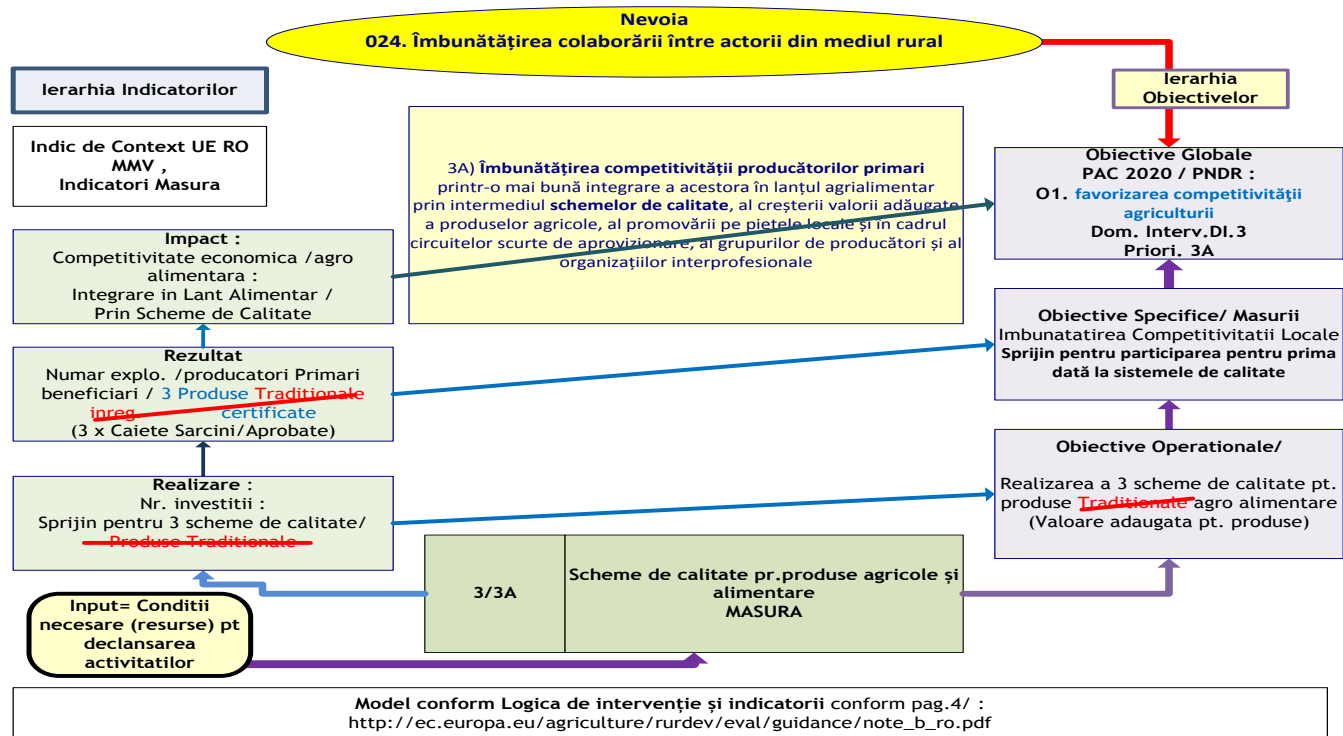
Nevoia
024. Îmbunătățirea colaborării între actorii din mediul rural

Ierarhia Indicatorilor

Ierarhia Obiectivelor

Indic de Context UE RO MMV , Indicatori Masura

3A) Îmbunătățirea competitivității producătorilor primari printr-o mai bună integrare a acestora în lanțul agrialimentar prin intermediul schemelor de calitate, al creșterii valorii adăugate a produselor agricole, al promovării pe piețele locale și în cadrul circuitelor scurte de aprovizionare, al grupurilor de producători și al organizațiilor interprofesionale

Obiective Globale
PAC 2020 / PNDR :
O1. favorizarea competitivităţii agriculturii
Dom. Interv.DI.3
Priori. 3A

Impact :
Competitivitate economica /agro alimentara :
Integrare in Lant Alimentar / Prin Scheme de Calitate

Obiective Specifice/ Masurii
Imbunatatirea Competitivitatii Locale
Sprijin pentru participarea pentru prima dată la sistemele de calitate

Rezultat
Numar explo. /producatori Primari beneficiari / 3 Produse Traditionale inreg certificate
(3 x Caiete Sarcini/Aprobate)

Obiective Operationale/
Realizarea a 3 scheme de calitate pt. produse Traditionale agro alimentare
(Valoare adaugata pt. produse)

Realizare :
Nr. investitii :
Sprijin pentru 3 scheme de calitate/ Produse Traditionale

3/3A

Scheme de calitate pr.produse agricole și alimentare
MASURA

Input= Conditii necesare (resurse) pt declansarea activitatilor

Model conform Logica de intervenție și indicatorii conform pag.4/ :
http://ec.europa.eu/agriculture/rurdev/eval/guidance/note_b_ro.pdf